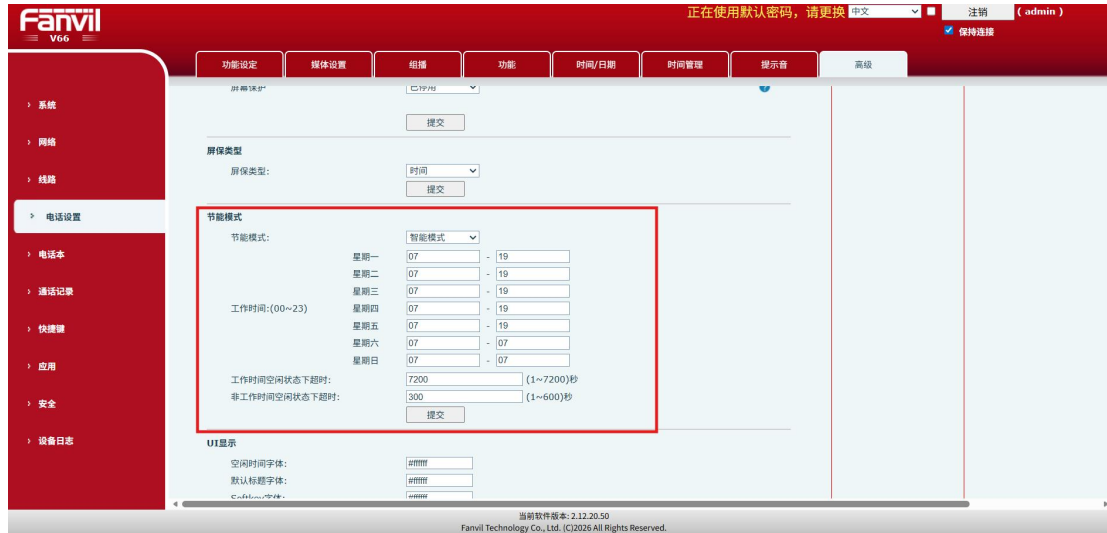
Fanvil
V66

正在使用默认密码，请更换 中文 注销 ( admin )
保持连接

功能设定 媒体设置 组播 功能 时间/日期 时间管理 提示音 高级

› 系统
› 网络
› 线路
› 电话设置
› 电话本
› 通话记录
› 快捷键
› 应用
› 安全
› 设备日志

屏幕保护 已停用

提交

屏保类型
屏保类型: 时间
提交

节能模式
节能模式: 智能模式
工作时间:(00~23)

| 星期一 | 07 | - | 19 |
|---|---|---|---|
| 星期二 | 07 | - | 19 |
| 星期三 | 07 | - | 19 |
| 星期四 | 07 | - | 19 |
| 星期五 | 07 | - | 19 |
| 星期六 | 07 | - | 07 |
| 星期日 | 07 | - | 07 |

工作时间空闲状态下超时: 7200 (1~7200)秒
非工作时间空闲状态下超时: 300 (1~600)秒
提交

UI显示
空闲时间字体: #ffffff
默认标题字体: #ffffff
Softkey字体: #ffffff

当前软件版本: 2.12.20.50
Fanvil Technology Co., Ltd. (C)2026 All Rights Reserved.